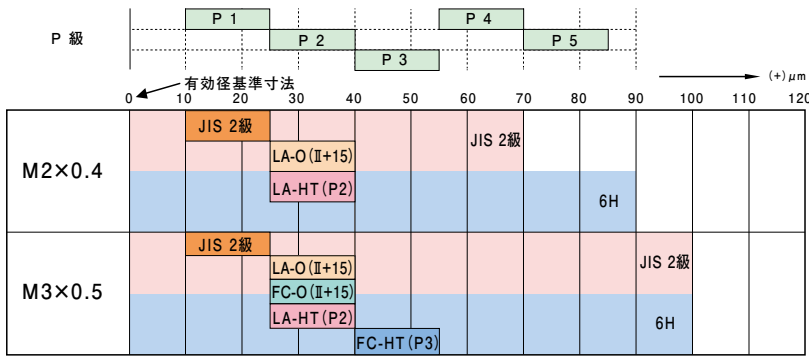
P 級

P 1
P 2
P 3
P 4
P 5

有効径基準寸法

(+) μm

0 10 20 30 40 50 60 70 80 90 100 110 120

M2×0.4

JIS 2級
LA-O (Ⅱ+15)
LA-HT (P2)
JIS 2級
6H

M3×0.5

JIS 2級
LA-O (Ⅱ+15)
FC-O (Ⅱ+15)
LA-HT (P2)
FC-HT (P3)
JIS 2級
6H